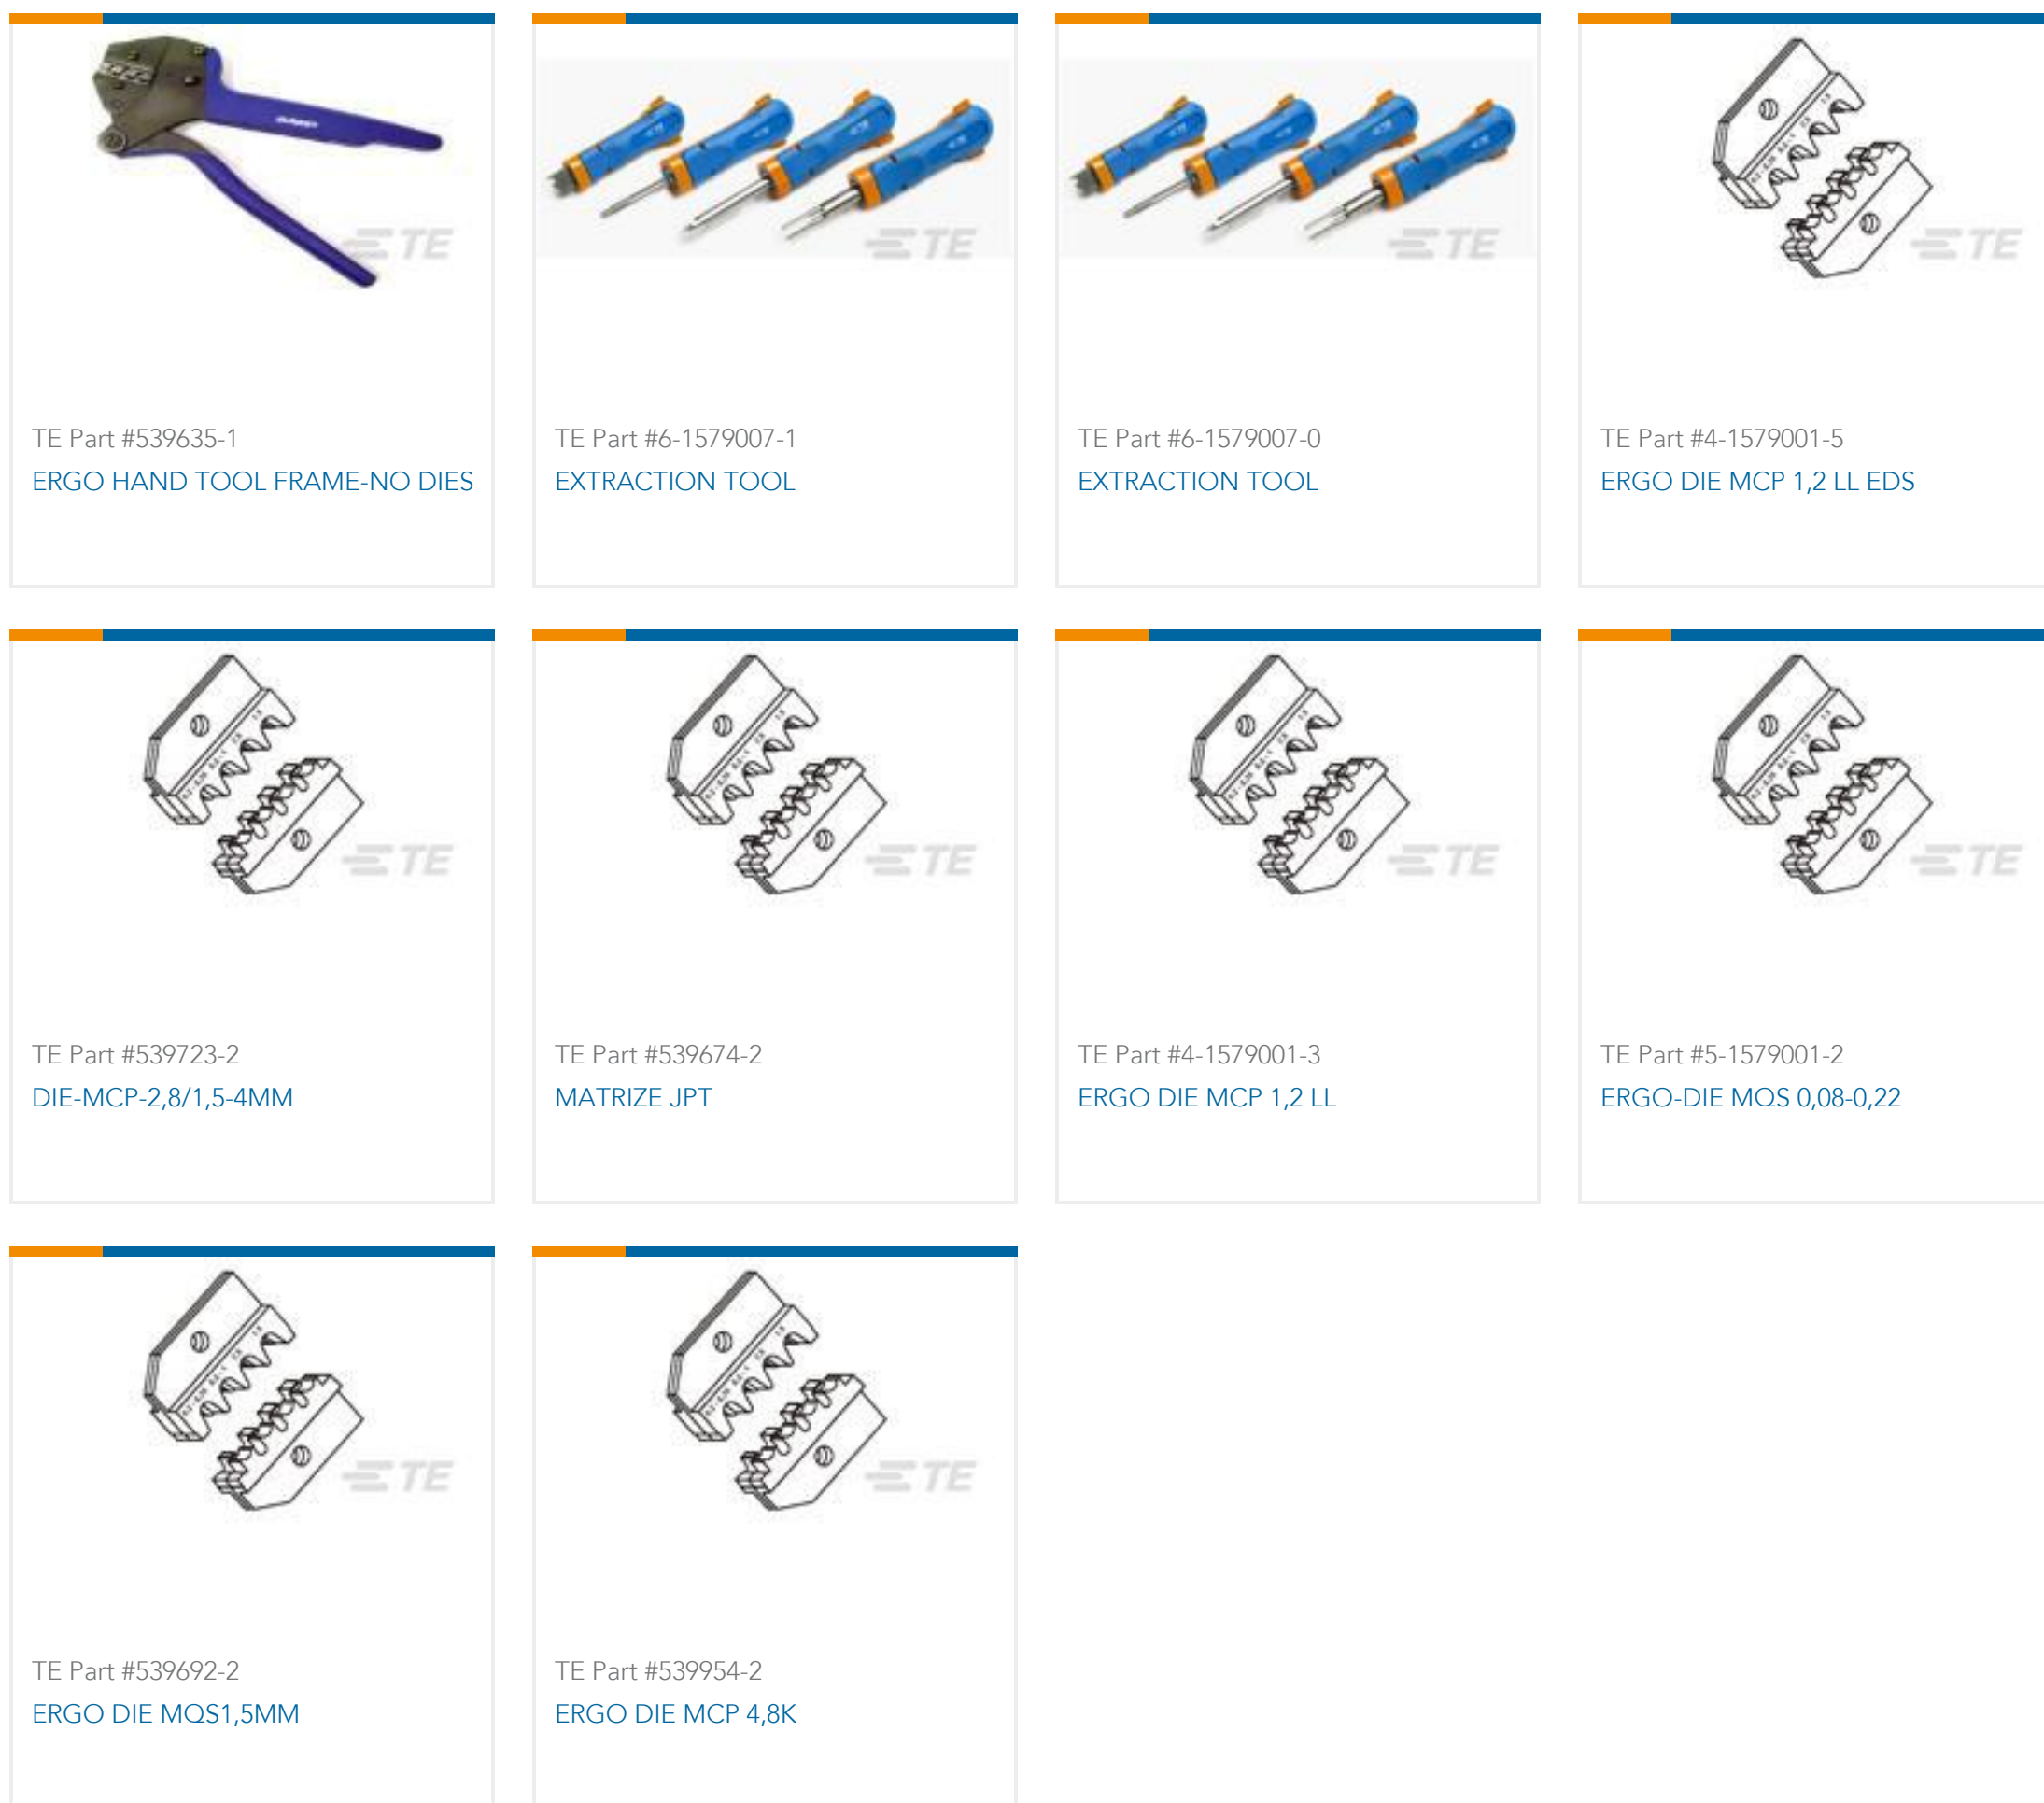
TE

TE Part #539635-1
ERGO HAND TOOL FRAME-NO DIES

TE

TE Part #6-1579007-1
EXTRACTION TOOL

TE

TE Part #6-1579007-0
EXTRACTION TOOL

TE

TE Part #4-1579001-5
ERGO DIE MCP 1,2 LL EDS

TE

TE Part #539723-2
DIE-MCP-2,8/1,5-4MM

TE

TE Part #539674-2
MATRIZE JPT

TE

TE Part #4-1579001-3
ERGO DIE MCP 1,2 LL

TE

TE Part #5-1579001-2
ERGO-DIE MQS 0,08-0,22

TE

TE Part #539692-2
ERGO DIE MQS1,5MM

TE

TE Part #539954-2
ERGO DIE MCP 4,8K